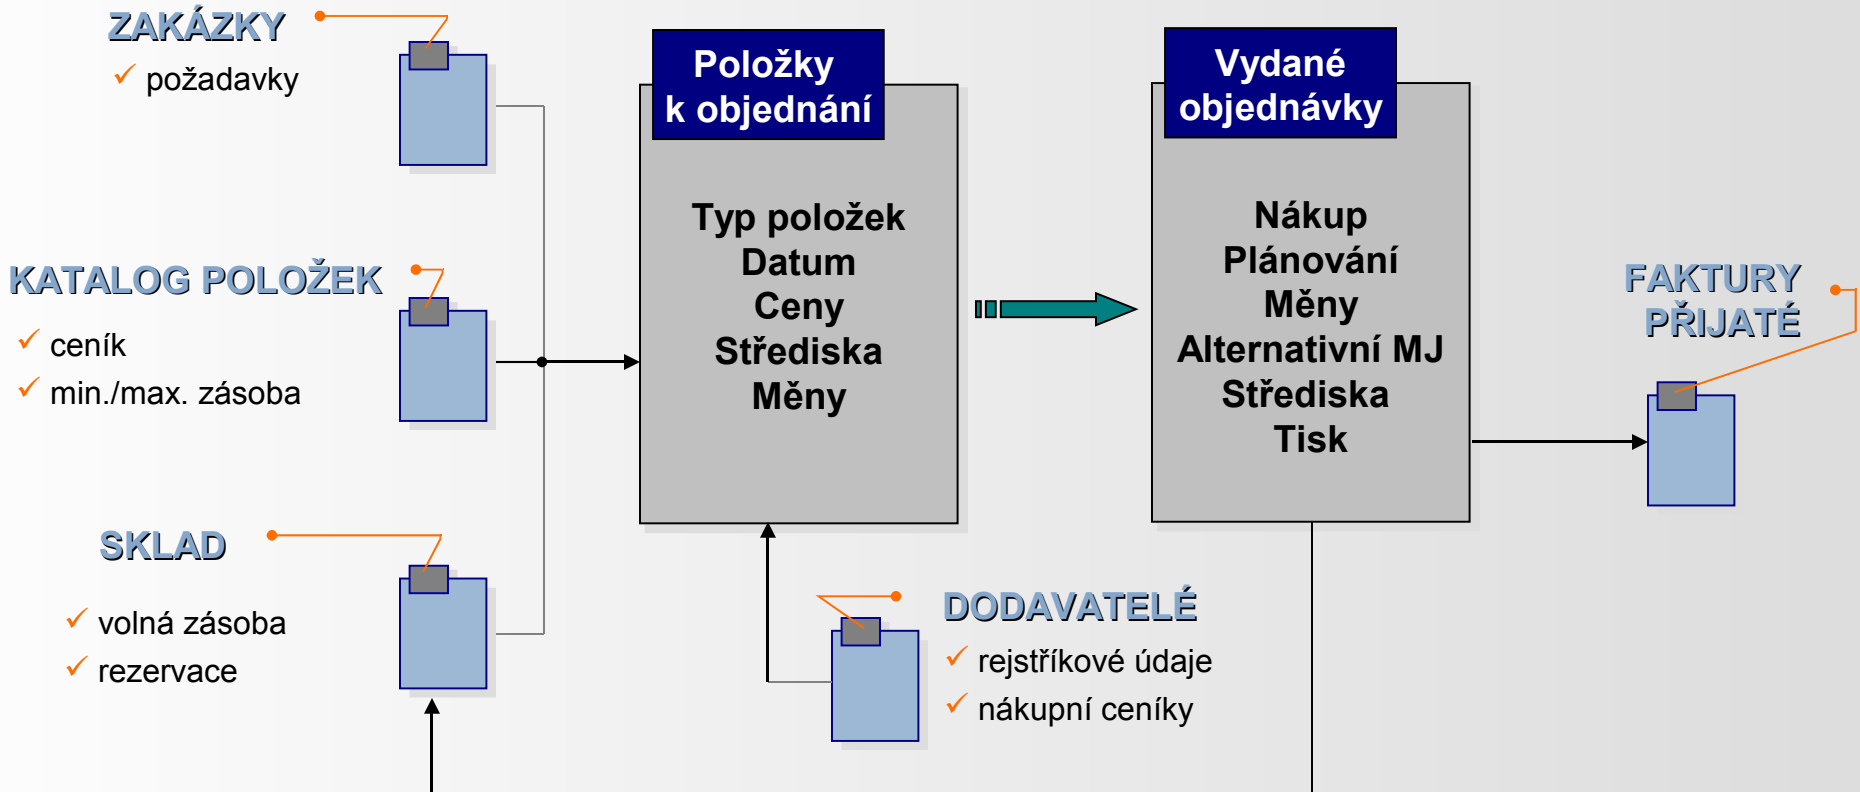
ZAKÁZKY
✓ požadavky

KATALOG POLOŽEK
✓ ceník
✓ min./max. zásoba

SKLAD
✓ volná zásoba
✓ rezervace

Položky k objednání

Typ položek
Datum
Ceny
Střediska
Měny

Vydané objednávky

Nákup
Plánování
Měny
Alternativní MJ
Střediska
Tisk

FAKTURY PŘIJATÉ

DODAVATELÉ
✓ rejstříkové údaje
✓ nákupní ceníky